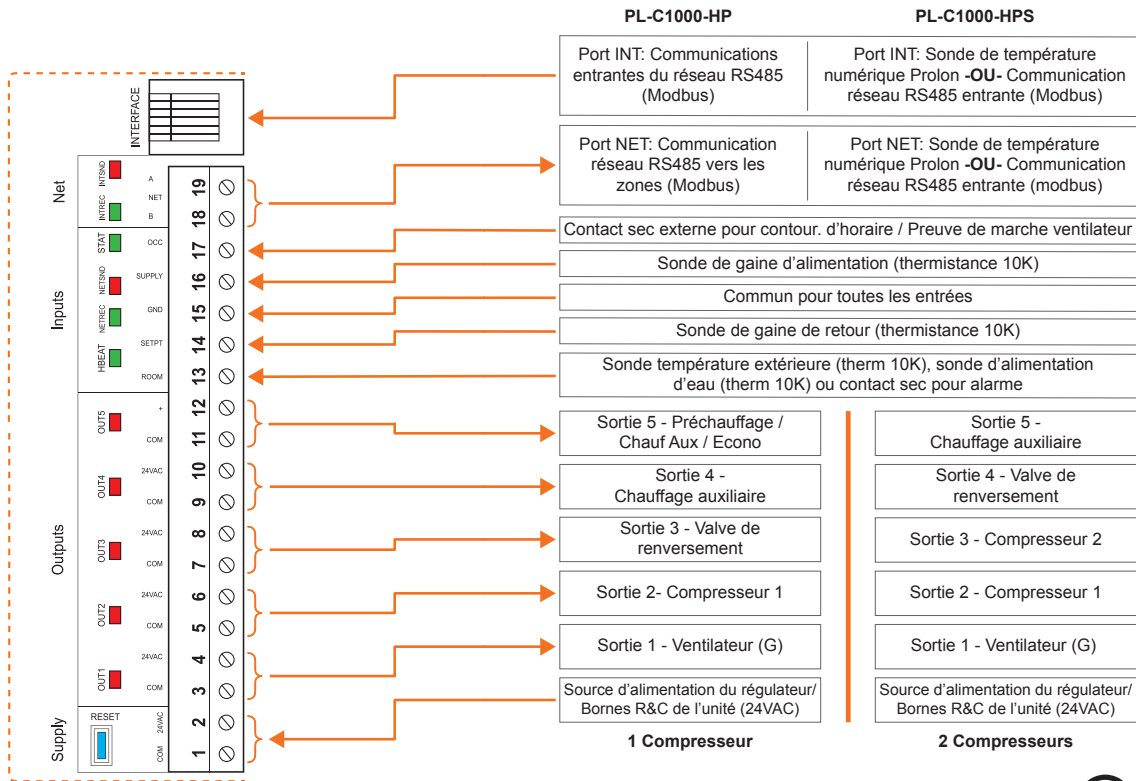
PL-C1000-HP

PL-C1000-HPS

Port INT: Communications entrantes du réseau RS485 (Modbus)

Port INT: Sonde de température numérique Prolon -OU- Communication réseau RS485 entrante (Modbus)

Port NET: Communication réseau RS485 vers les zones (Modbus)

Port NET: Sonde de température numérique Prolon -OU- Communication réseau RS485 entrante (modbus)

Contact sec externe pour contour. d'horaire / Preuve de marche ventilateur

Sonde de gaine d'alimentation (thermistance 10K)

Commun pour toutes les entrées

Sonde de gaine de retour (thermistance 10K)

Sonde température extérieure (therm 10K), sonde d'alimentation d'eau (therm 10K) ou contact sec pour alarme

Sortie 5 - Préchauffage / Chauf Aux / Econo

Sortie 5 - Chauffage auxiliaire

Sortie 4 - Chauffage auxiliaire

Sortie 4 - Valve de renversement

Sortie 3 - Valve de renversement

Sortie 3 - Compresseur 2

Sortie 2- Compresseur 1

Sortie 2 - Compresseur 1

Sortie 1 - Ventilateur (G)

Sortie 1 - Ventilateur (G)

Source d'alimentation du régulateur/ Bornes R&C de l'unité (24VAC)

Source d'alimentation du régulateur/ Bornes R&C de l'unité (24VAC)

1 Compresseur

2 Compresseurs

INTERFACE

Net
INTSND
INTREC
A
NET
B
19
18

Inputs
STAT
NETSND
NETREC
HBEAT
OCC
SUPPLY
GND
SETPT
ROOM
17
16
15
14
13

Outputs
OUT5
OUT4
OUT3
OUT2
OUT1
+
COM
24VAC
COM
24VAC
COM
24VAC
COM
24VAC
COM
12
11
10
9
8
7
6
5
4
3

Supply
RESET
24VAC
COM
2
1